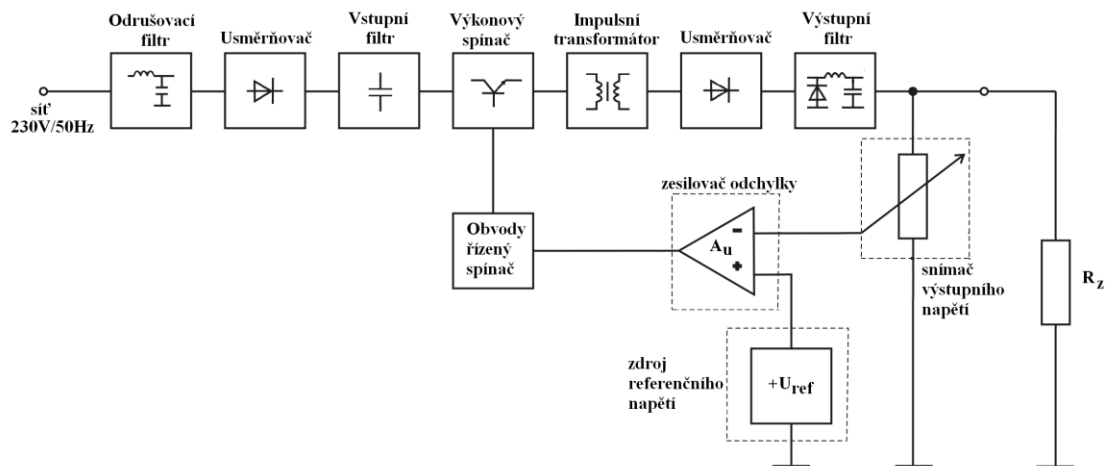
Odrušovací filtr

Usměrňovač

Vstupní filtr

Výkonový spínač

Impulsní transformátor

Usměrňovač

Výstupní filtr

síť 230V/50Hz

zesilovač odchylky

Obvody řízený spínač

$A_u$

-

+

snímač výstupního napětí

$R_Z$

zdroj referenčního napětí

$+U_{ref}$